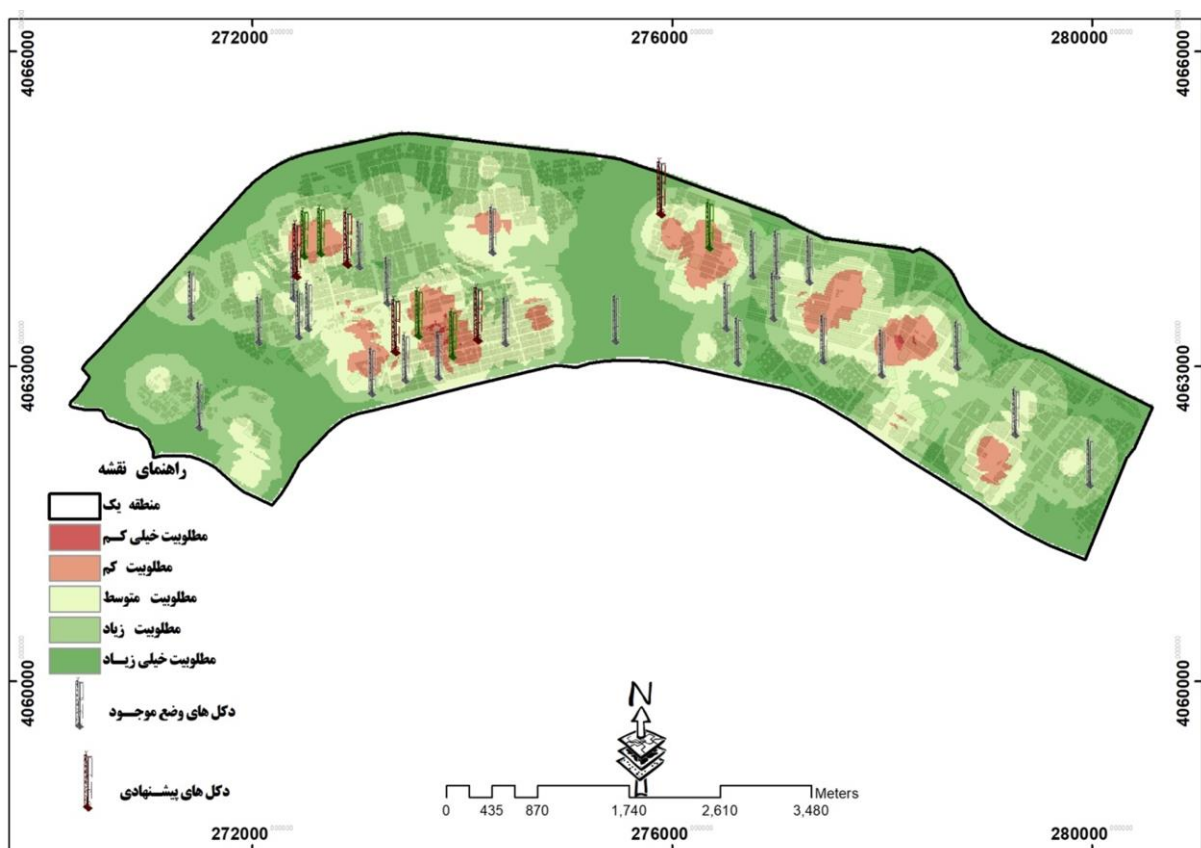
272000
276000
280000
4066000
4066000
4063000
4063000
4060000
4060000

راهنمای نقشه
منطقه یک
مطلوبیت خیلی کـم
مطلوبیت کم
مطلوبیت متوسط
مطلوبیت زیاد
مطلوبیت خیلی زیـاد
دکل های وضع موجـود
دکل های پیشـنهادی

N

0 435 870 1,740 2,610 3,480
Meters

272000
276000
280000